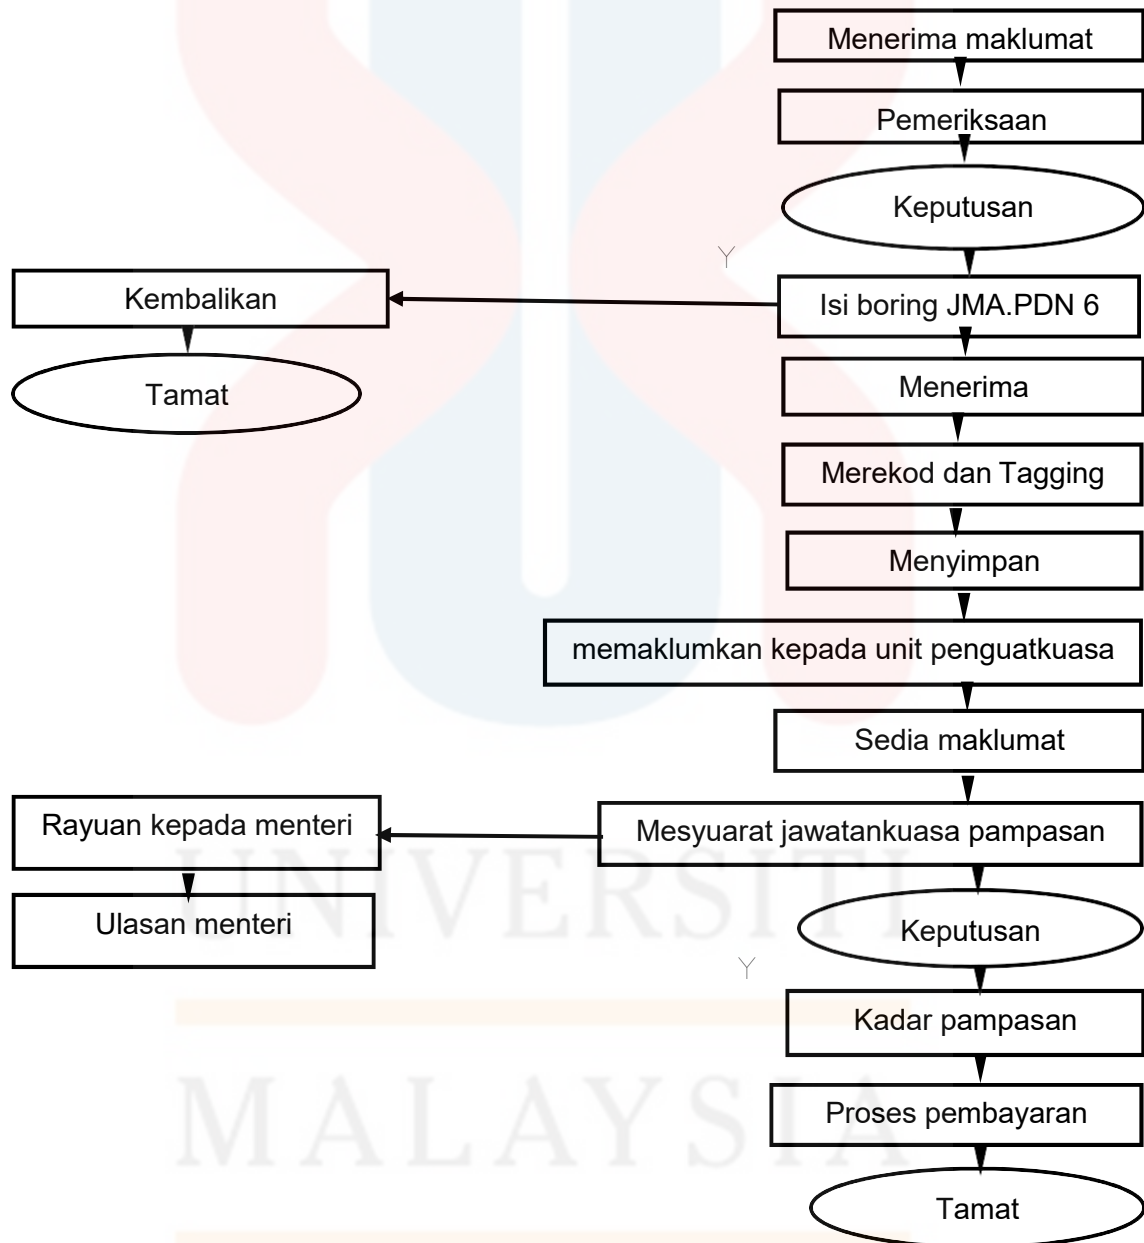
Menerima maklumat

Pemeriksaan

Keputusan

Y

Kembalikan

Isi boring JMA.PDN 6

Tamat

Menerima

Merekod dan Tagging

Menyimpan

memaklumkan kepada unit penguatkuasa

Sedia maklumat

Rayuan kepada menteri

Mesyuarat jawatankuasa pampasan

Ulasan menteri

Keputusan

Y

Kadar pampasan

Proses pembayaran

Tamat

UNIVERSITI MALAYSIA